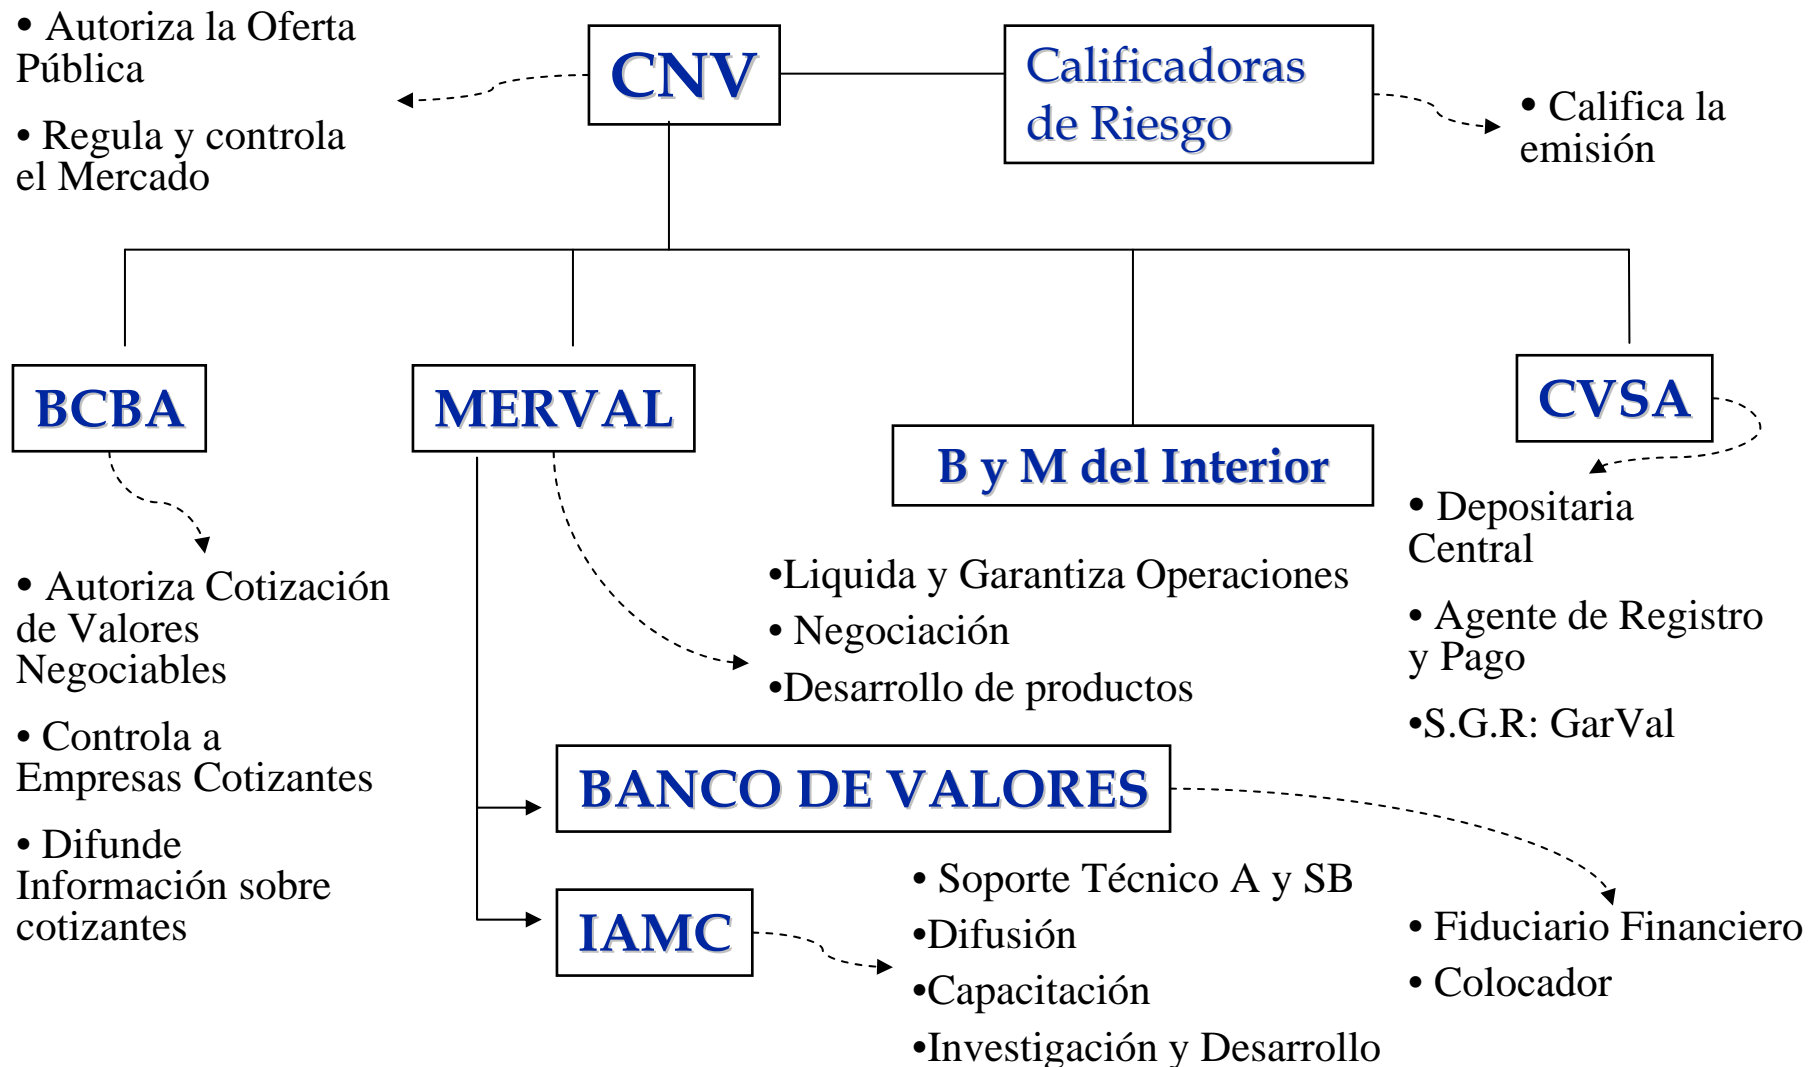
• Autoriza la Oferta Pública

• Regula y controla el Mercado

CNV

Calificadoras de Riesgo

• Califica la emisión

BCBA

MERVAL

B y M del Interior

CVSA

• Autoriza Cotización de Valores Negociables

• Controla a Empresas Cotizantes

• Difunde Información sobre cotizantes

•Liquida y Garantiza Operaciones

• Negociación

•Desarrollo de productos

• Depositaria Central

• Agente de Registro y Pago

•S.G.R: GarVal

BANCO DE VALORES

IAMC

• Soporte Técnico A y SB

•Difusión

•Capacitación

•Investigación y Desarrollo

• Fiduciario Financiero

• Colocador